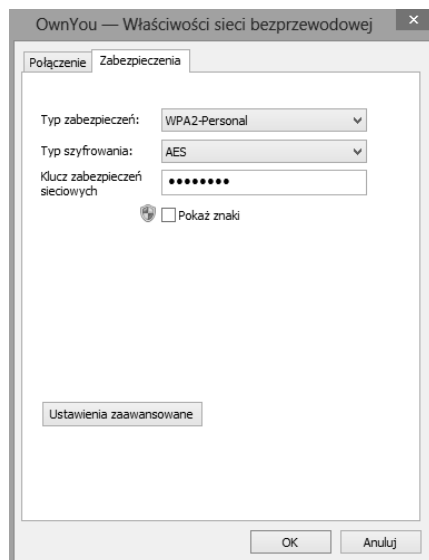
OwnYou — Właściwości sieci bezprzewodowej ×

Połączenie Zabezpieczenia

Typ zabezpieczeń: WPA2-Personal

Typ szyfrowania: AES

Klucz zabezpieczeń sieciowych ••••••••

Pokaż znaki

Ustawienia zaawansowane

OK Anuluj